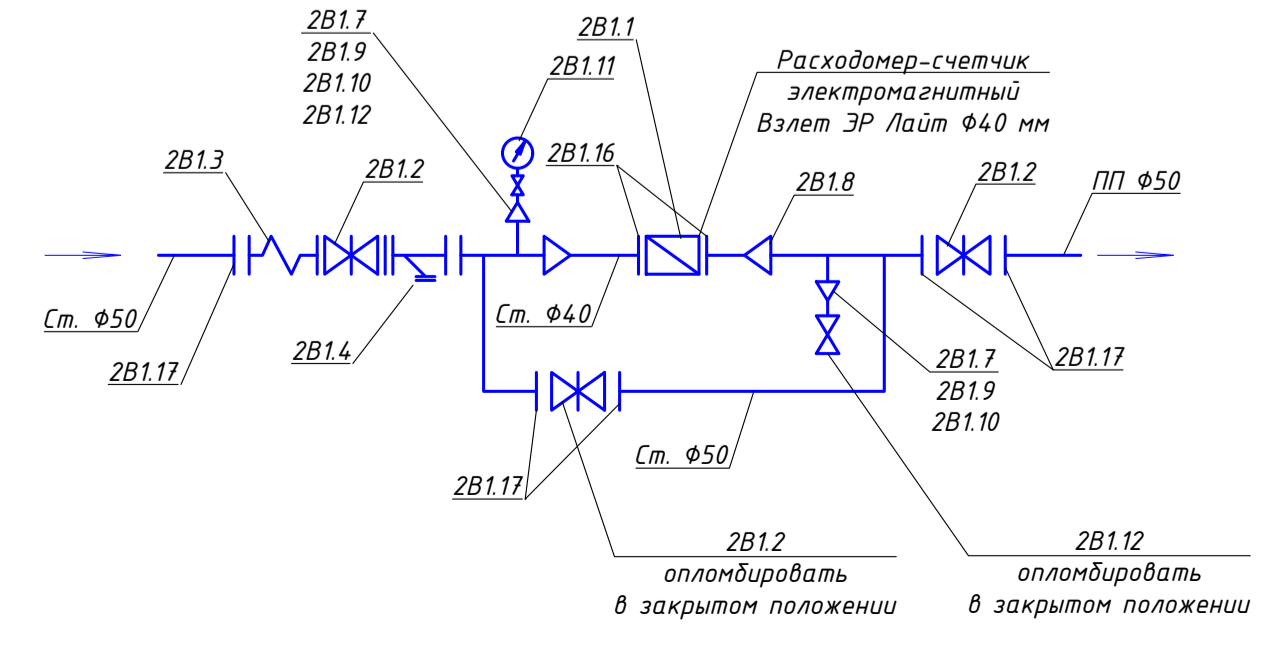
2В1.7
2В1.9
2В1.10
2В1.12

2В1.1

Расходомер-счетчик
электромагнитный
Взлет ЭР Лайт Ф40 мм

2В1.11

2В1.3

2В1.2

2В1.16

2В1.8

2В1.2

ПП Ф50

Ст. Ф50

2В1.17

2В1.4

Ст. Ф40

2В1.7
2В1.9
2В1.10

2В1.17

Ст. Ф50

2В1.17

2В1.2
опломбировать
в закрытом положении

2В1.12
опломбировать
в закрытом положении